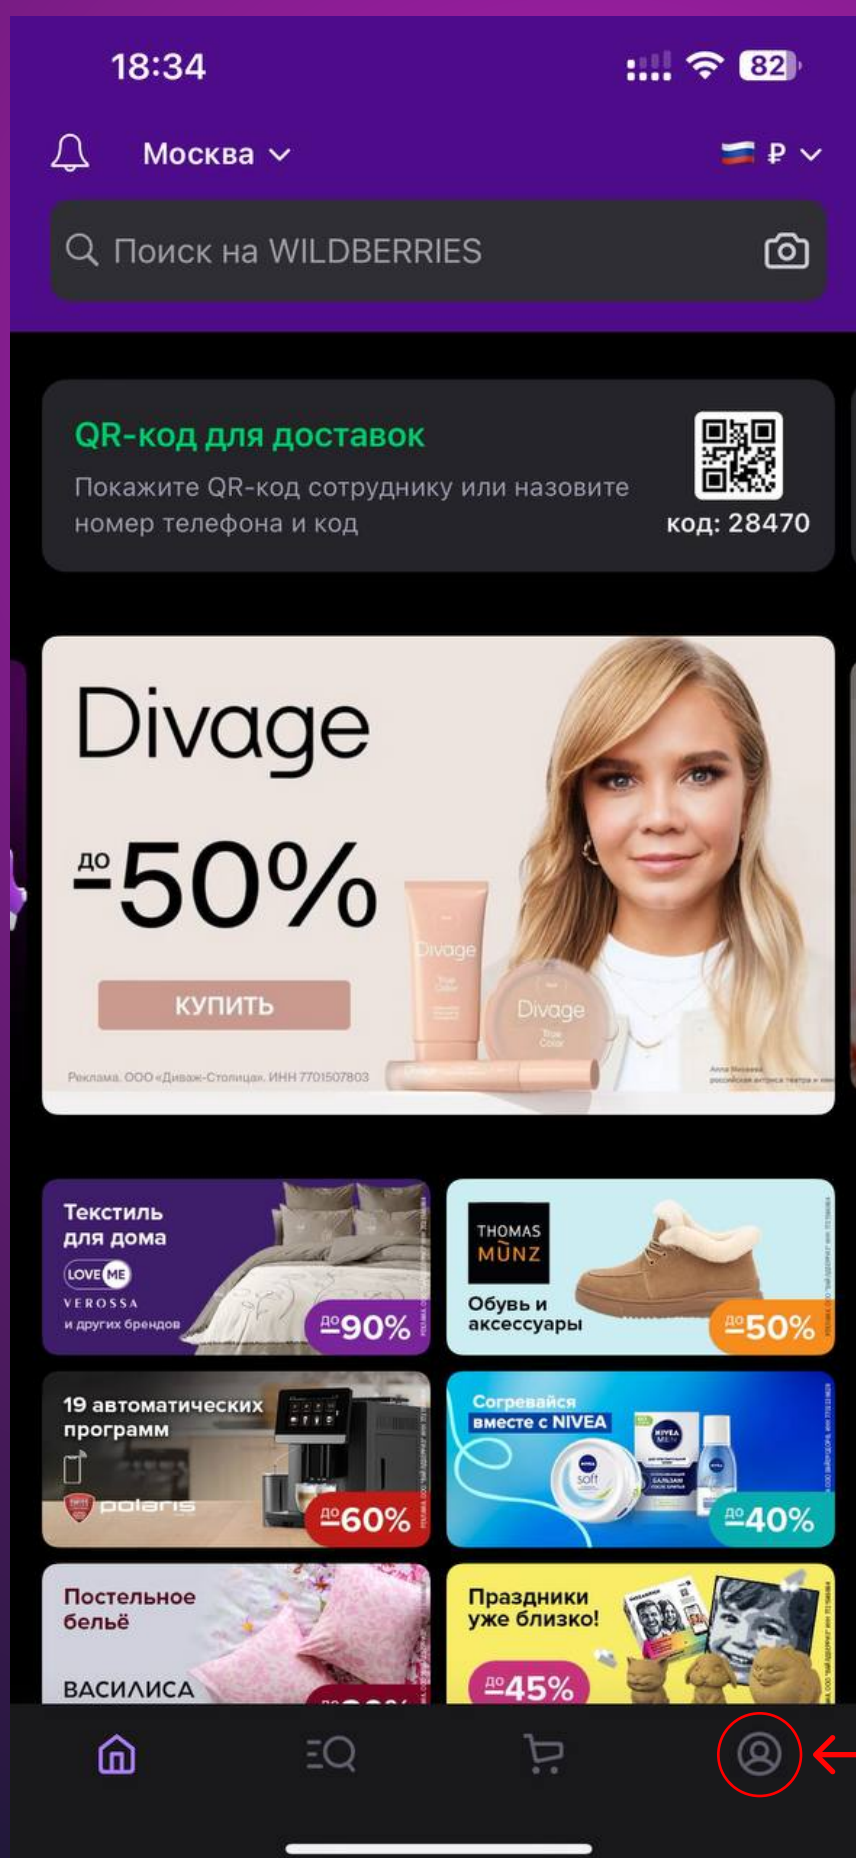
18:34

82

Москва

₽

Поиск на WILDBERRIES

QR-код для доставок

Покажите QR-код сотруднику или назовите номер телефона и код

код: 28470

Divage

до -50%

КУПИТЬ

Divage

Divage

Реклама. ООО «Диваж-Столица». ИНН 7701507803

Текстиль для дома

LOVE ME

VEROSSA

и других брендов

до -90%

THOMAS MÜNZ

Обувь и аксессуары

до -50%

19 автоматических программ

polaris

до -60%

Согревайся вместе с NIVEA

до -40%

Постельное бельё

ВАСИЛИСА

Праздники уже близко!

до -45%